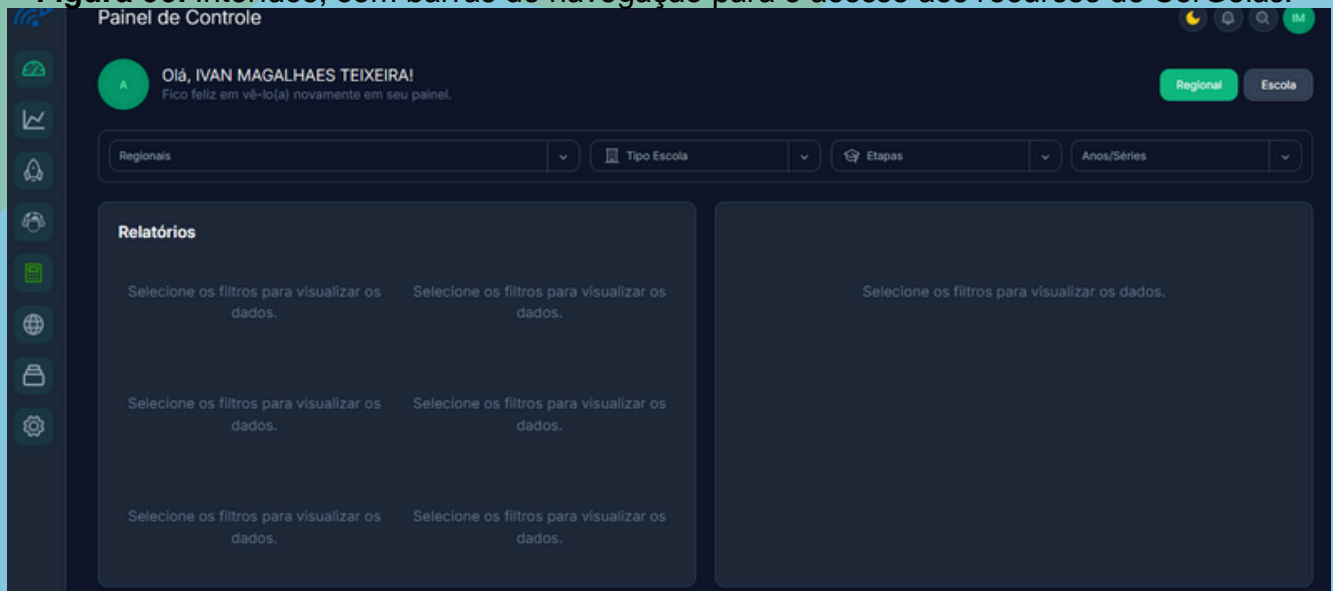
Figura 8: Interface, com barras de navegação para o acesso aos recursos do SoEscola.

Painel de Controle

IM

A

Olá, IVAN MAGALHAES TEIXEIRA!
Fico feliz em vê-lo(a) novamente em seu painel.

Regional

Escola

Regionais

Tipo Escola

Etapas

Anos/Séries

Relatórios

Selecione os filtros para visualizar os dados.

Selecione os filtros para visualizar os dados.

Selecione os filtros para visualizar os dados.

Selecione os filtros para visualizar os dados.

Selecione os filtros para visualizar os dados.

Selecione os filtros para visualizar os dados.

Selecione os filtros para visualizar os dados.